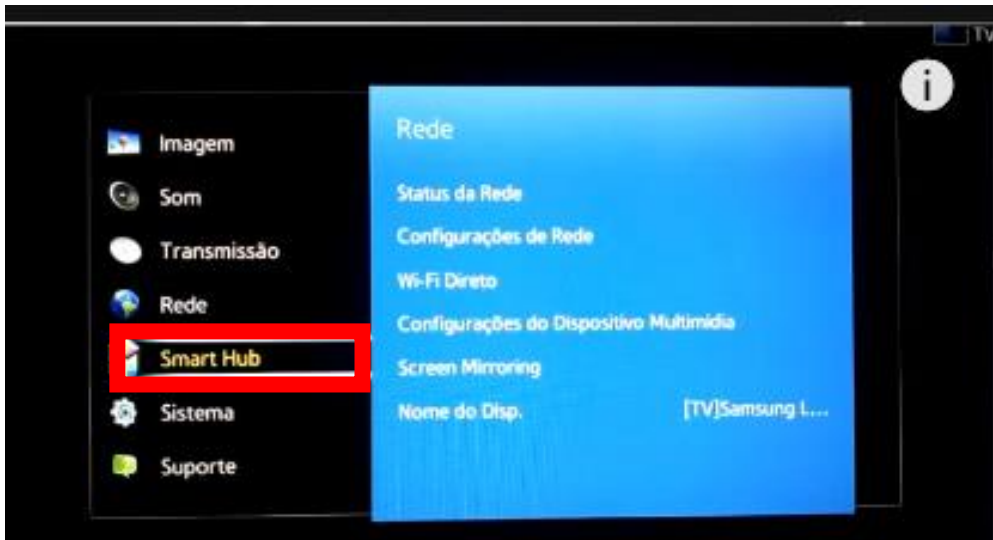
TV

i

Imagem
Som
Transmissão
Rede
Smart Hub
Sistema
Suporte

Rede

Status da Rede
Configurações de Rede
Wi-Fi Direto
Configurações do Dispositivo Multimídia
Screen Mirroring
Nome do Disp. [TV]Samsung L...